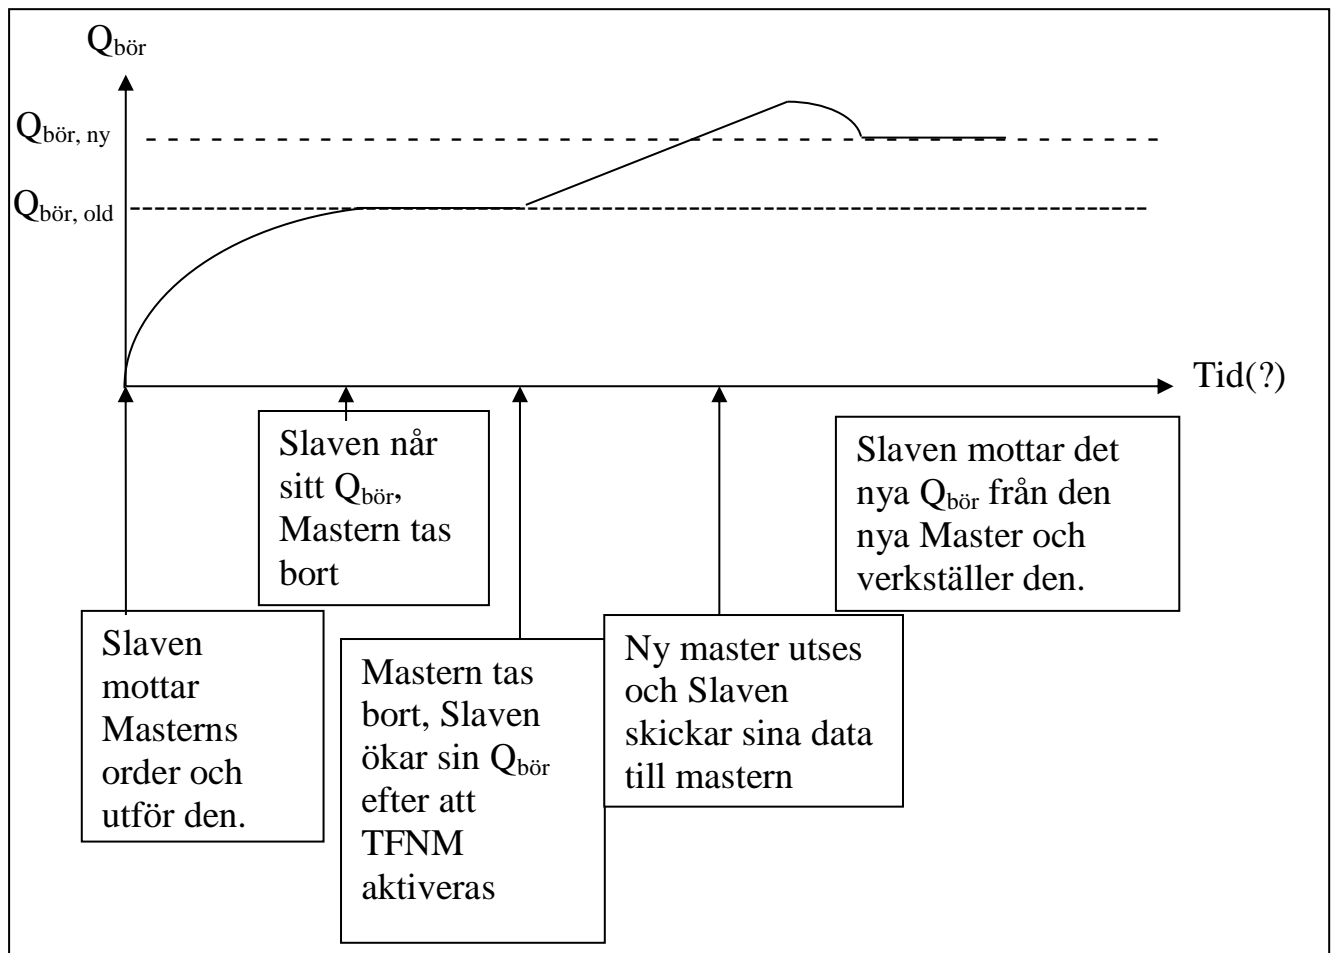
$Q_{bör}$

$Q_{bör, ny}$

$Q_{bör, old}$

Tid(?)

Slaven når sitt $Q_{bör}$, Mastern tas bort

Slaven mottar det nya $Q_{bör}$ från den nya Master och verkställer den.

Slaven mottar Masterns order och utför den.

Mastern tas bort, Slaven ökar sin $Q_{bör}$ efter att TFNM aktiveras

Ny master utses och Slaven skickar sina data till mastern